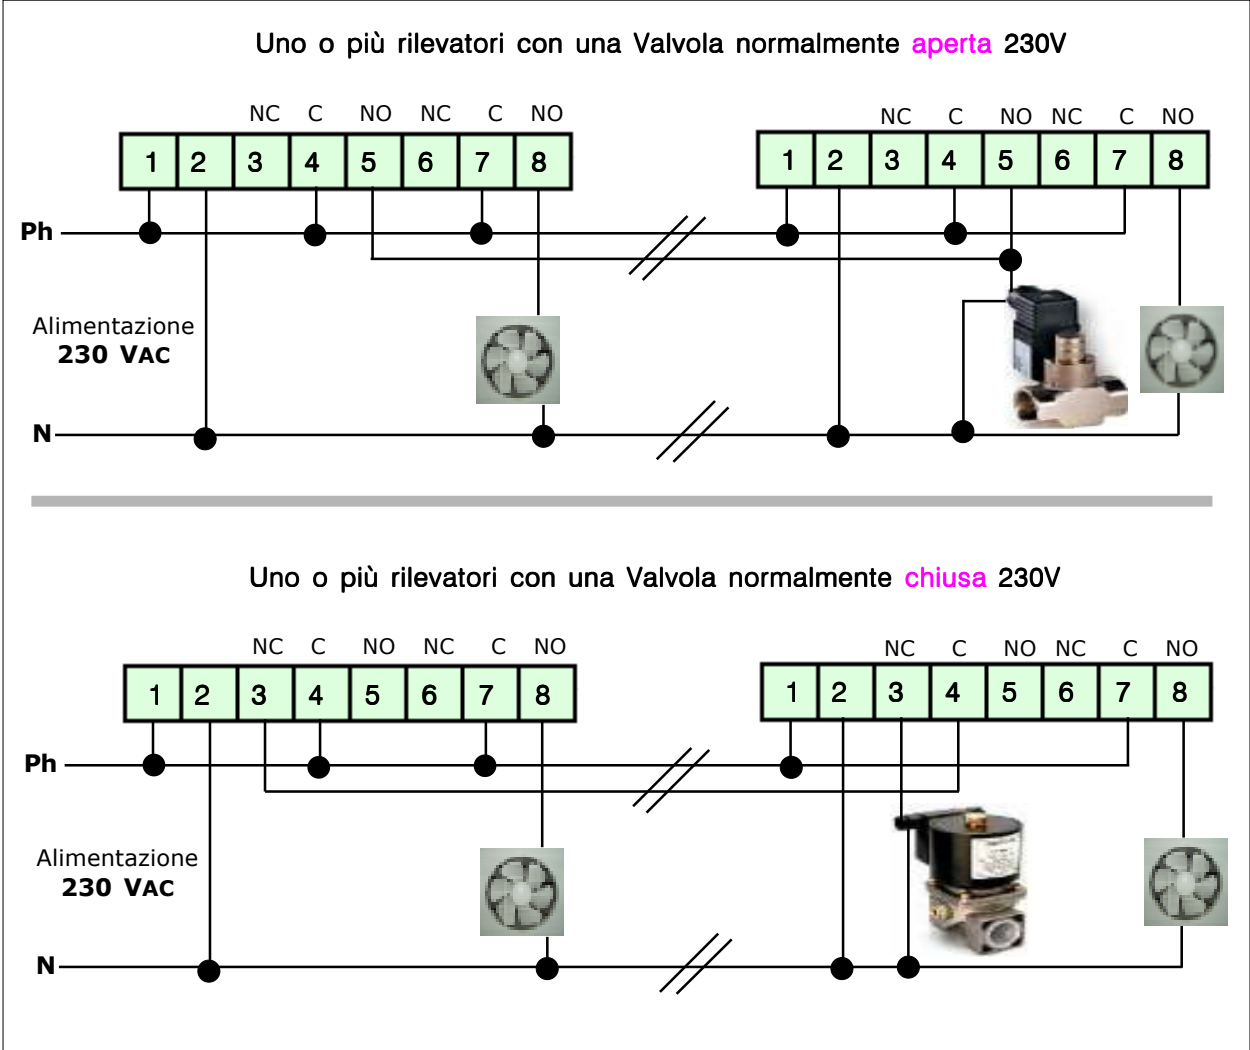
Uno o più rilevatori con una Valvola normalmente aperta 230V

| | | NC | C | NO | NC | C | NO |
|---|---|---|---|---|---|---|---|
| 1 | 2 | 3 | 4 | 5 | 6 | 7 | 8 |

| | | NC | C | NO | NC | C | NO |
|---|---|---|---|---|---|---|---|
| 1 | 2 | 3 | 4 | 5 | 6 | 7 | 8 |

Ph

Alimentazione
230 VAC

N

Uno o più rilevatori con una Valvola normalmente chiusa 230V

| | | NC | C | NO | NC | C | NO |
|---|---|---|---|---|---|---|---|
| 1 | 2 | 3 | 4 | 5 | 6 | 7 | 8 |

| | | NC | C | NO | NC | C | NO |
|---|---|---|---|---|---|---|---|
| 1 | 2 | 3 | 4 | 5 | 6 | 7 | 8 |

Ph

Alimentazione
230 VAC

N